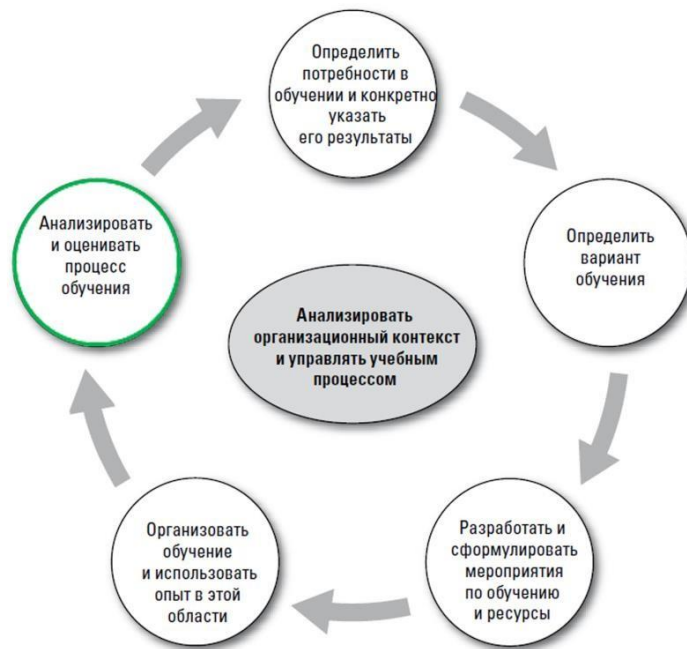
Определить потребности в обучении и конкретно указать его результаты

Определить вариант обучения

Разработать и сформулировать мероприятия по обучению и ресурсы

Организовать обучение и использовать опыт в этой области

Анализировать и оценивать процесс обучения

Анализировать организационный контекст и управлять учебным процессом